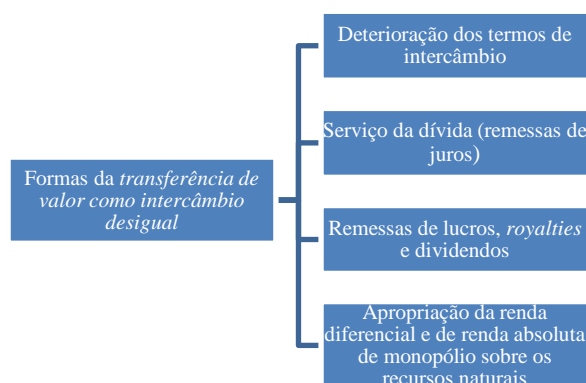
Formas da *transferência de valor como intercâmbio desigual*

Deterioração dos termos de intercâmbio

Serviço da dívida (remessas de juros)

Remessas de lucros, *royalties* e dividendos

Apropriação da renda diferencial e de renda absoluta de monopólio sobre os recursos naturais